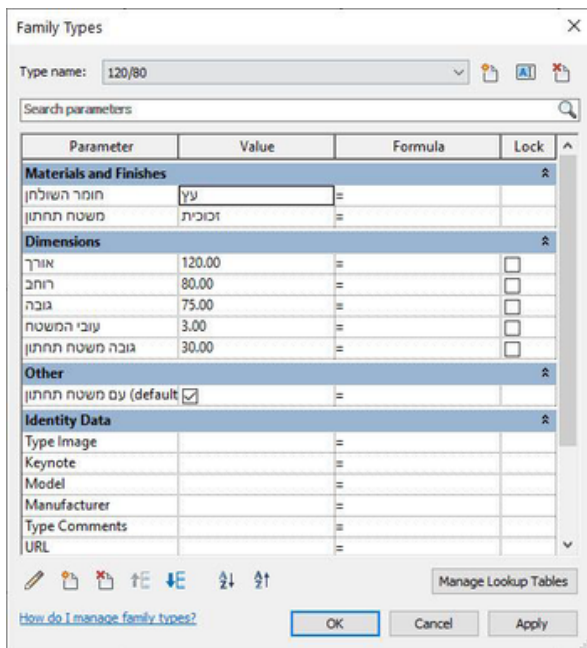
Family Types

Type name: 120/80

Search parameters

| Parameter | Value | Formula | Lock |
|---|---|---|---|
| **Materials and Finishes** | | | |
| חומר השולחן | עץ | = | |
| משטח תחתון | זכוכית | = | |
| **Dimensions** | | | |
| אורך | 120.00 | = | ☐ |
| רוחב | 80.00 | = | ☐ |
| גובה | 75.00 | = | ☐ |
| עובי המשטח | 3.00 | = | ☐ |
| גובה משטח תחתון | 30.00 | = | ☐ |
| **Other** | | | |
| עם משטח תחתון (default) | ☑ | = | |
| **Identity Data** | | | |
| Type Image | | = | |
| Keynote | | = | |
| Model | | = | |
| Manufacturer | | = | |
| Type Comments | | = | |
| URL | | = | |

Manage Lookup Tables

How do I manage family types?

OK Cancel Apply